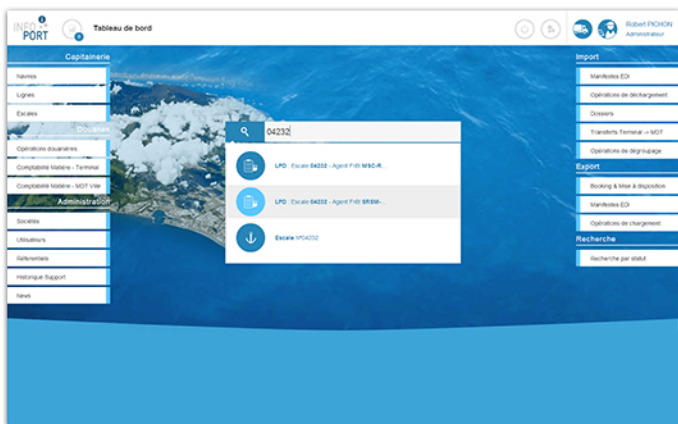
INFO PORT

Tableau de bord

Robert PICHON
Administrateur

Capitainerie
Navires
Lignes
Escales
Douanes
Opérations douanières
Comptabilité Matière - Terminal
Comptabilité Matière - MOT Ville
Administration
Sociétés
Utilisateurs
Référentiels
Historique Support
News

04232

LPD : Escale 04232 - Agent FiBl MSC-R...

LPD : Escale 04232 - Agent FiBl SRSM-...

Escale N°04232

Import
Manifestes EDI
Opérations de déchargement
Dossiers
Transferts Terminal -> MOT
Opérations de dégroupage
Export
Booking & Mise à disposition
Manifestes EDI
Opérations de chargement
Recherche
Recherche par statut